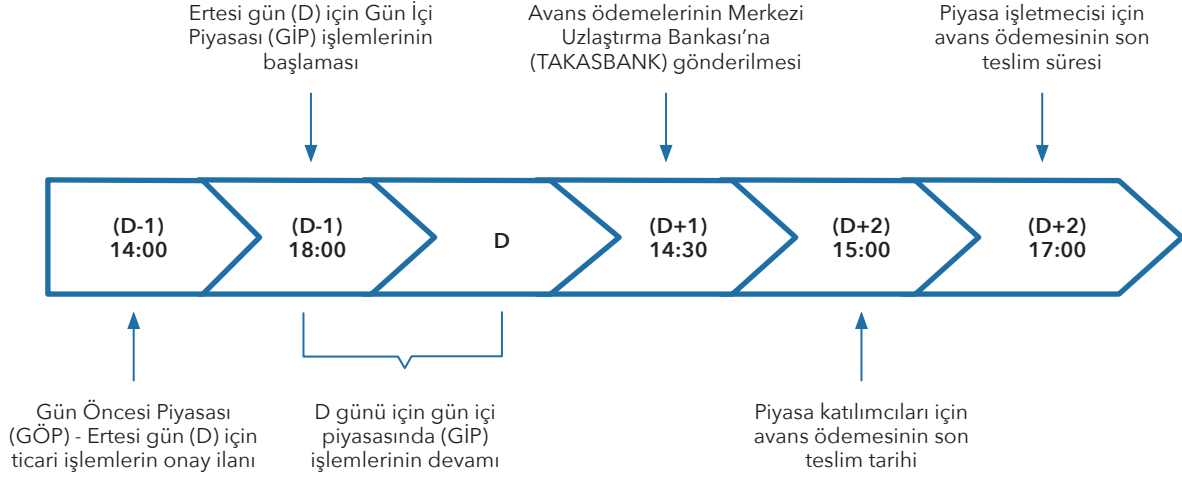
Ertesi gün (D) için Gün İçi Piyasası (GİP) işlemlerinin başlaması

Avans ödemelerinin Merkezi Uzlaştırma Bankası'na (TAKASBANK) gönderilmesi

Piyasa işletmecisi için avans ödemesinin son teslim süresi

(D-1)
14:00

(D-1)
18:00

D

(D+1)
14:30

(D+2)
15:00

(D+2)
17:00

Gün Öncesi Piyasası (GÖP) - Ertesi gün (D) için ticari işlemlerin onay ilanı

D günü için gün içi piyasasında (GİP) işlemlerinin devamı

Piyasa katılımcıları için avans ödemesinin son teslim tarihi